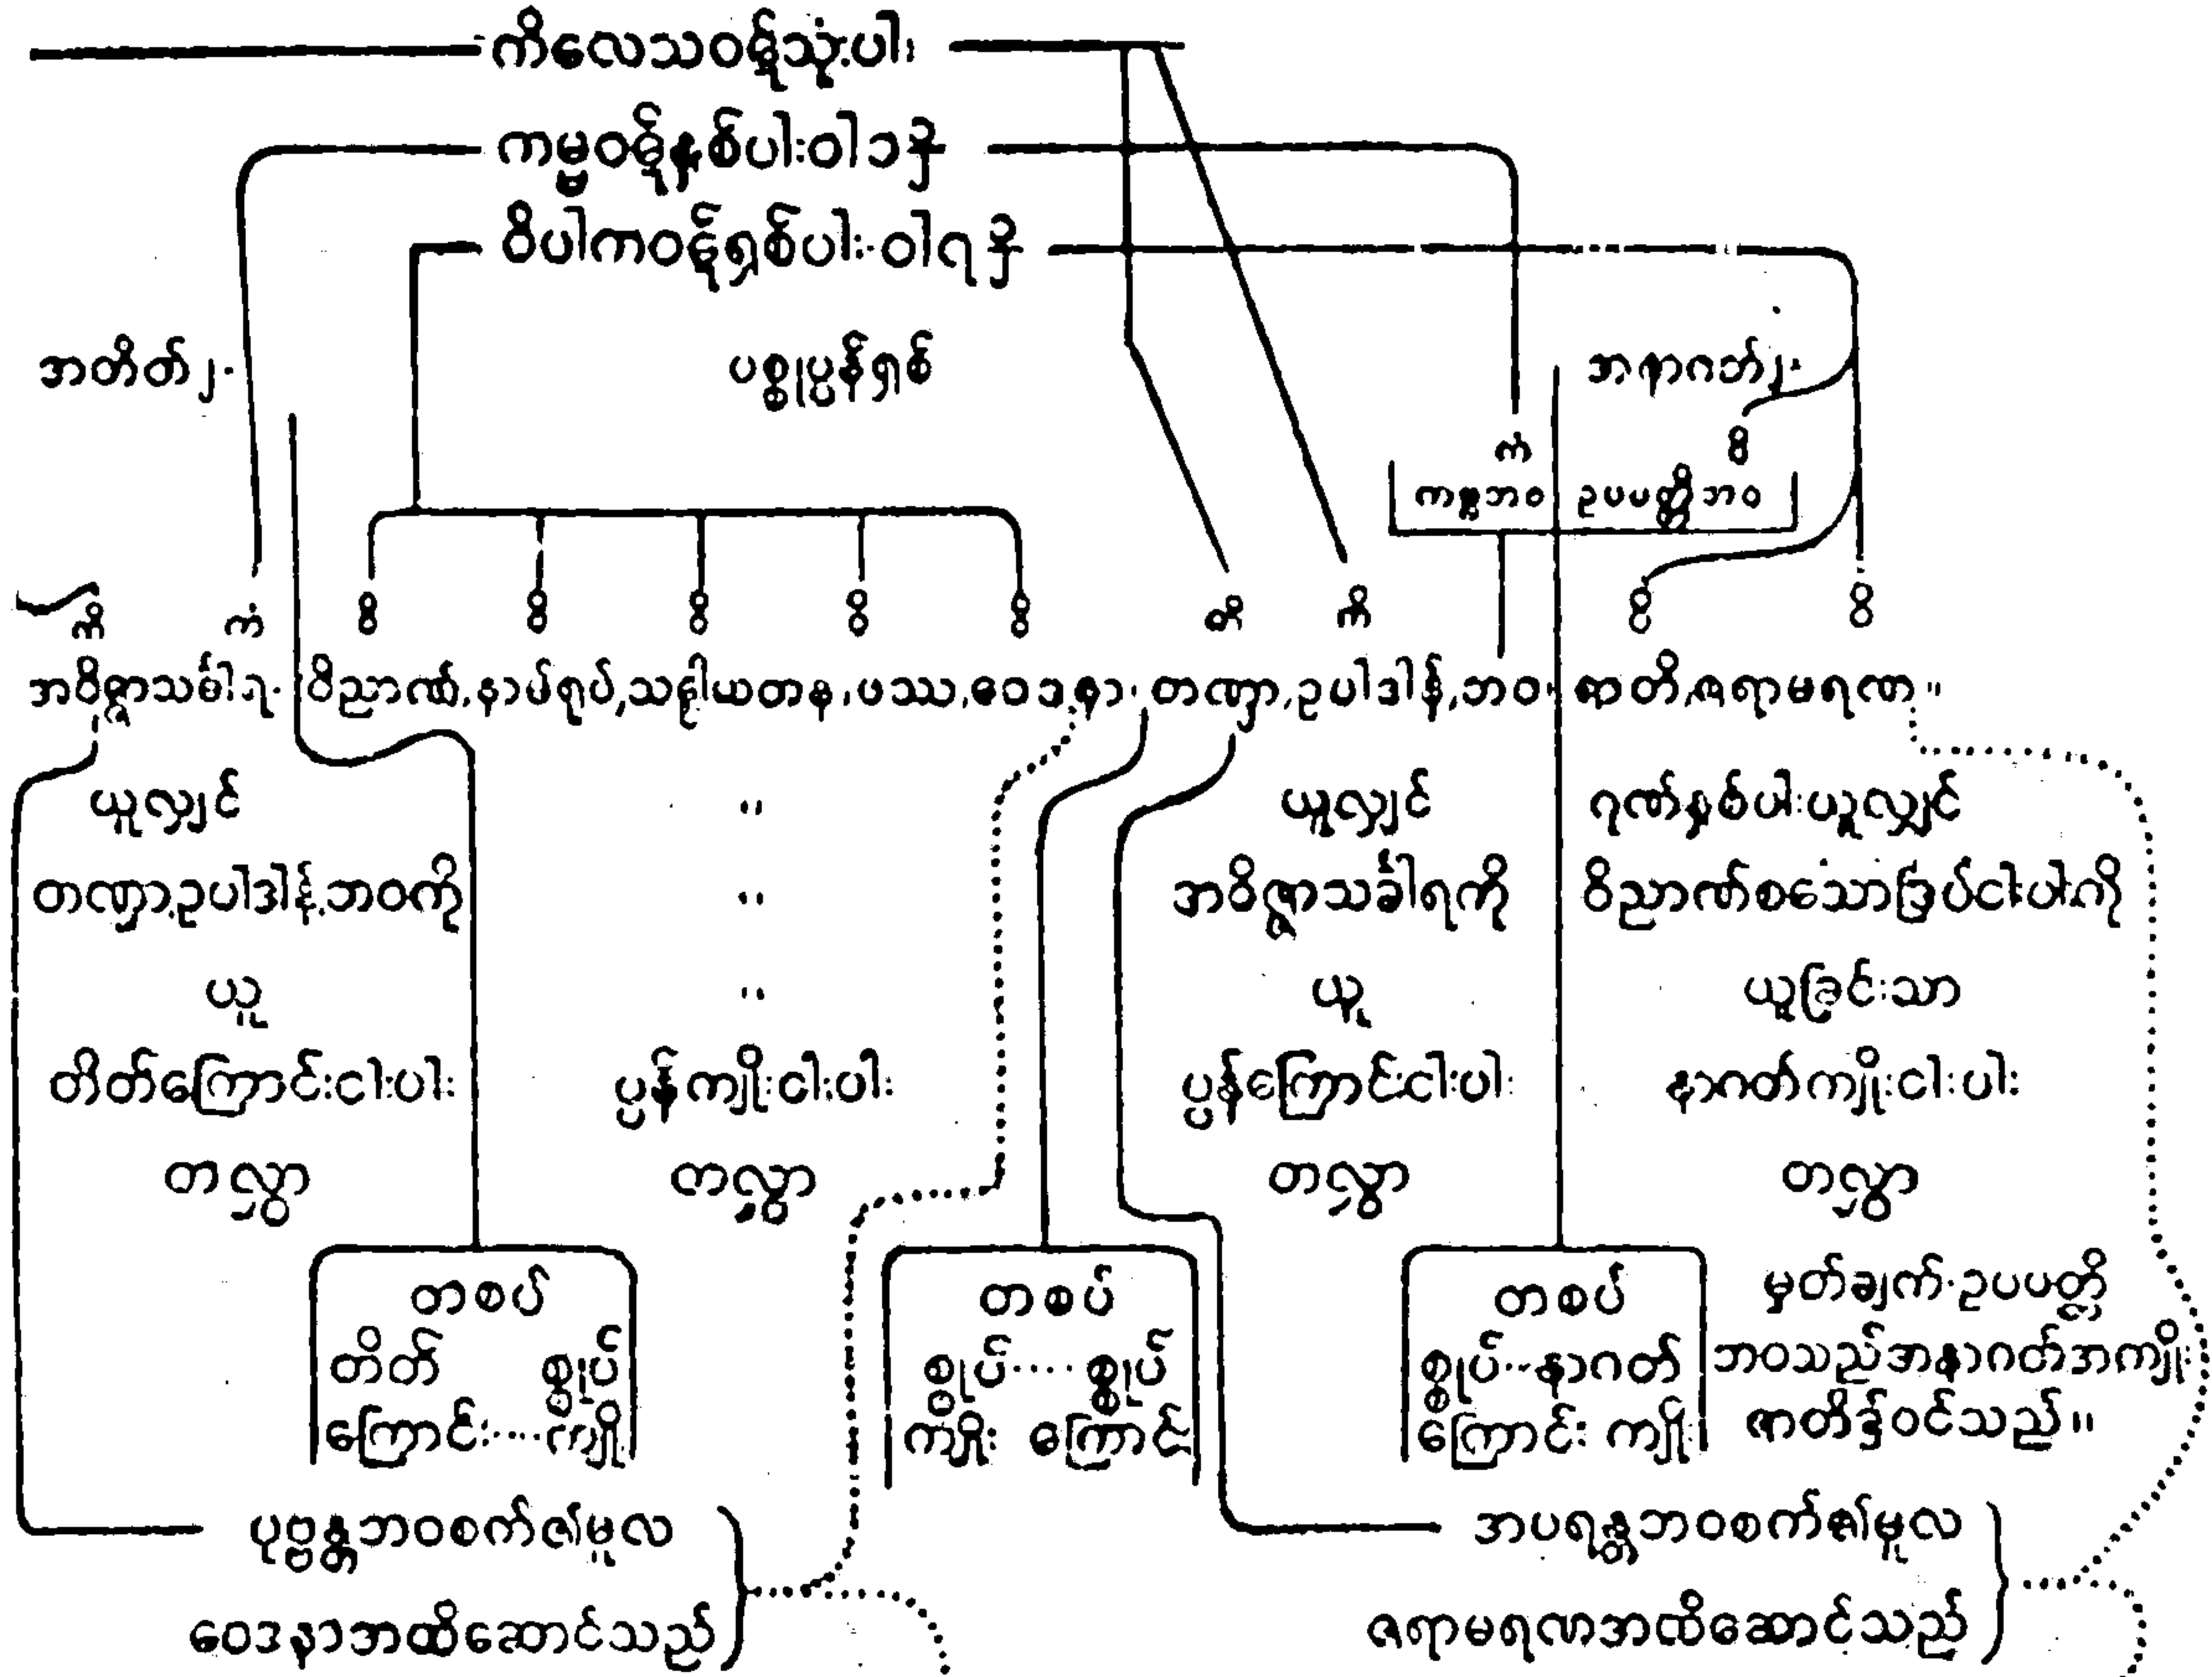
ကိလေသဝဋ္ဋသုံးပါး
ကမ္မဝဋ္ဋနှစ်ပါး ဝါ ၁ ၃
ဝိပါကဝဋ္ဋ်ရှစ်ပါး ဝါ ရ ၃

အတိတ်၂
ပစ္စုပ္ပန်ရှစ်
အနာဂတ်၂

က
ကမ္မဘဝ
ဝိ
ဥပပတ္တိဘဝ

ကိ က ဝိ ဝိ ဝိ ဝိ ဝိ ကိ ကိ ဝိ ဝိ
အဝိဇ္ဇာသင်္ခါရ၊ ဝိညာဏ်,နာမ်ရုပ်,သဠာယတန,ဖဿ,ဝေဒနာ၊ တဏှာ,ဥပါဒါန်,ဘဝ၊ ဇာတိ,ဇရာမရဏ။

ယူလျှင်
တဏှာ,ဥပါဒါန်,ဘဝကို
ယူ
တိတ်ကြောင်းငါးပါး
တလွှာ

"
"
"
ပွန်ကျိုးငါးပါး
တလွှာ

ယူလျှင်
အဝိဇ္ဇာသင်္ခါရကို
ယူ
ပွန်ကြောင်းငါးပါး
တလွှာ

ဂုဏ်နှစ်ပါးယူလျှင်
ဝိညာဏ်စသောငြပ်ငါးပါးကို
ယူခြင်းသာ
နာဂတ်ကျိုးငါးပါး
တလွှာ

တစပ်
တိတ် ကြောင်း ...... စွပ် ကျိုး

တစပ်
စွပ် ...... စွပ်
ကျိုး ကြောင်း

တစပ်
စွပ် .. နာဂတ်
ကြောင်း ကျိုး

မှတ်ချက်-ဥပပတ္တိဘဝသည်အနာဂတ်အကျိုးဇာတိ၌ဝင်သည်။

ပုဗ္ဗန္တဘဝစက်၏မူလ
ဝေဒနာအထိဆောင်သည်

အပရန္တဘဝစက်၏မူလ
ဇရာမရဏအထိဆောင်သည်